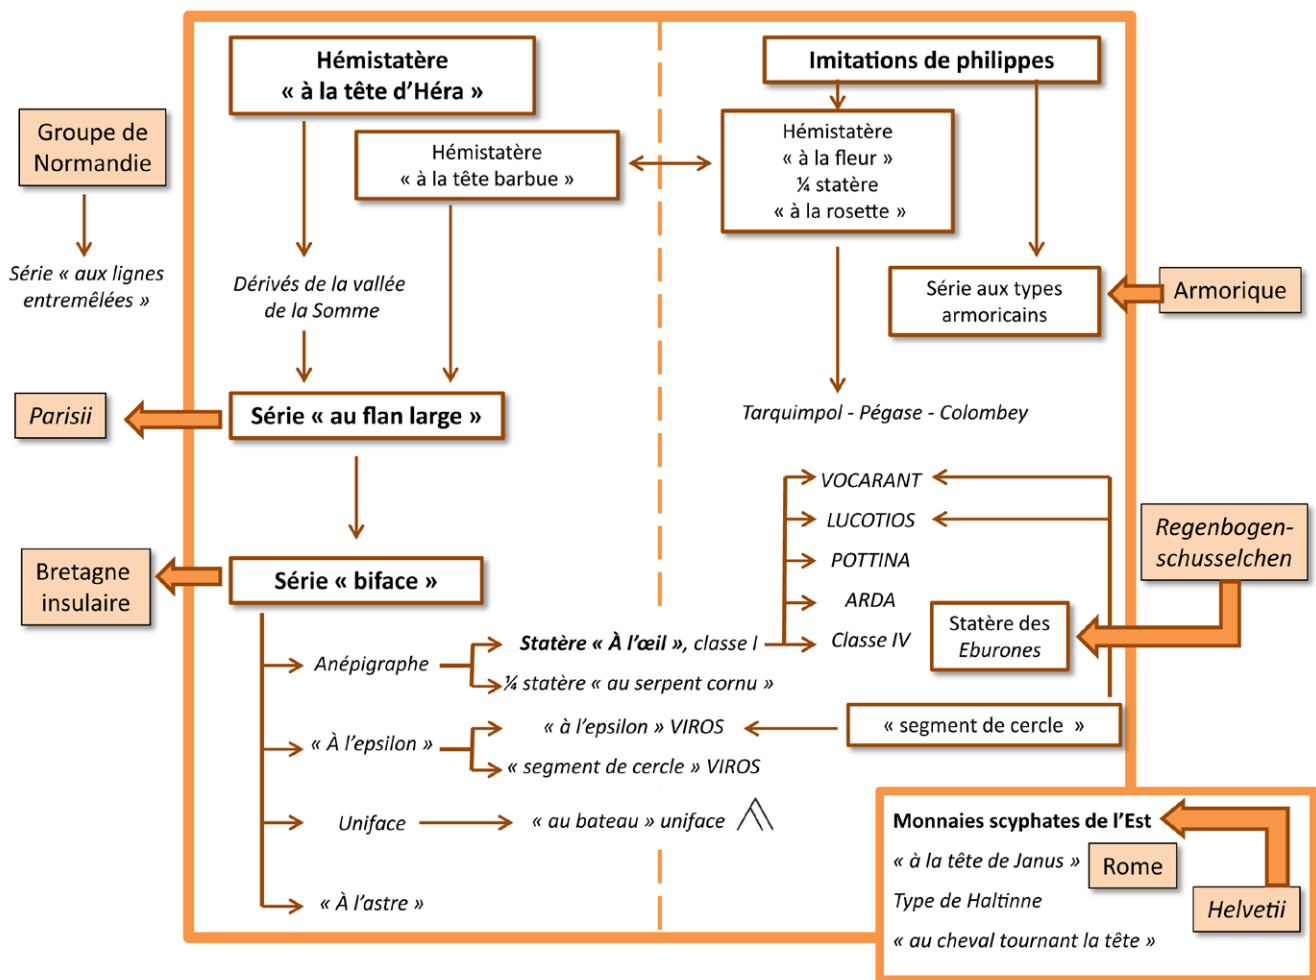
Hémistatère « à la tête d'Héra »

Imitations de philippes

Groupe de Normandie

Hémistatère « à la tête barbue »

Hémistatère « à la fleur » ¼ statère « à la rosette »

Série « aux lignes entremêlées »

Dérivés de la vallée de la Somme

Série aux types armoricains

Armorique

Parisii

Série « au flan large »

Tarquimpol - Pégase - Colombey

VOCARANT

LUCOTIOS

Regenbogenschusselchen

POTTINA

Bretagne insulaire

Série « biface »

ARDA

Statère des Eburones

Anépigraphe

Statère « À l'œil », classe I

Classe IV

¼ statère « au serpent cornu »

« À l'epsilon »

« à l'epsilon » VIROS

« segment de cercle »

« segment de cercle » VIROS

Uniface

« au bateau » uniface

Monnaies scyphates de l'Est

« à la tête de Janus »

Rome

Type de Haltinne

Helvetii

« À l'astre »

« au cheval tournant la tête »